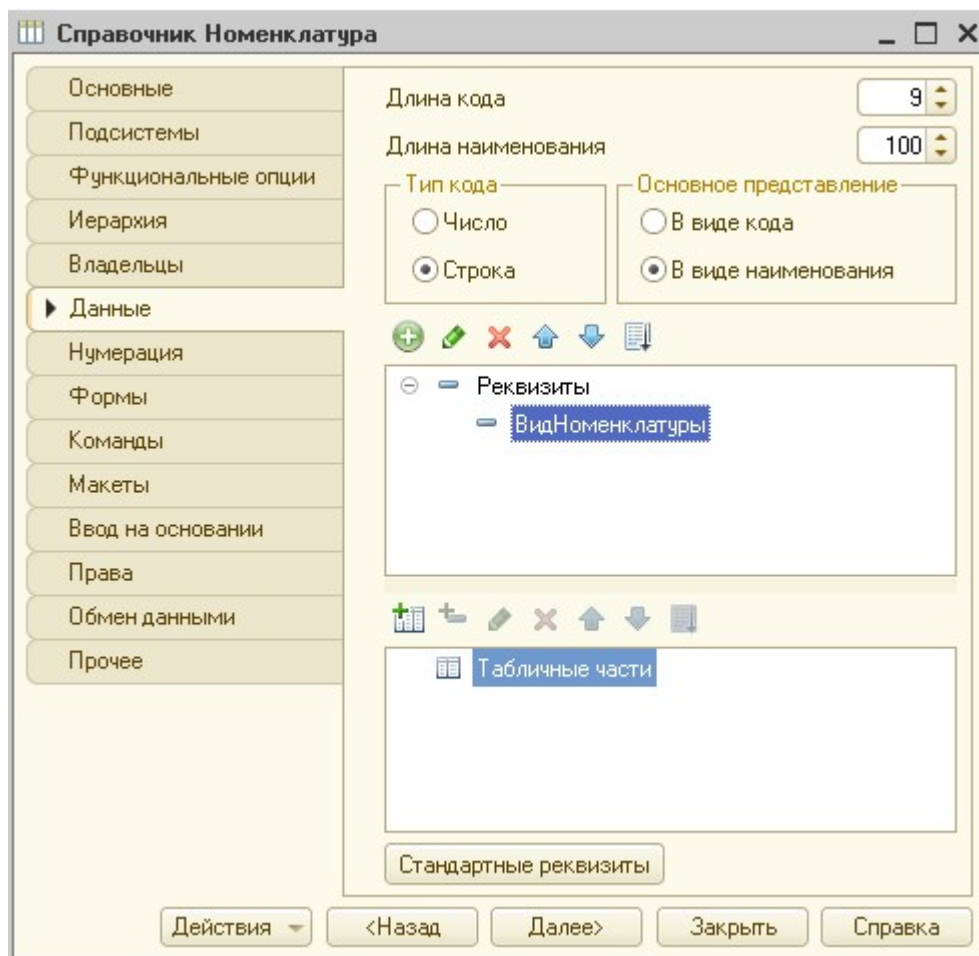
Справочник Номенклатура

Основные
Подсистемы
Функциональные опции
Иерархия
Владельцы
Данные
Нумерация
Формы
Команды
Макеты
Ввод на основании
Права
Обмен данными
Прочее

Длина кода 9
Длина наименования 100

Тип кода
Число
Строка

Основное представление
В виде кода
В виде наименования

Реквизиты
ВидНоменклатуры

Табличные части

Стандартные реквизиты

Действия
<Назад
Далее>
Закрыть
Справка